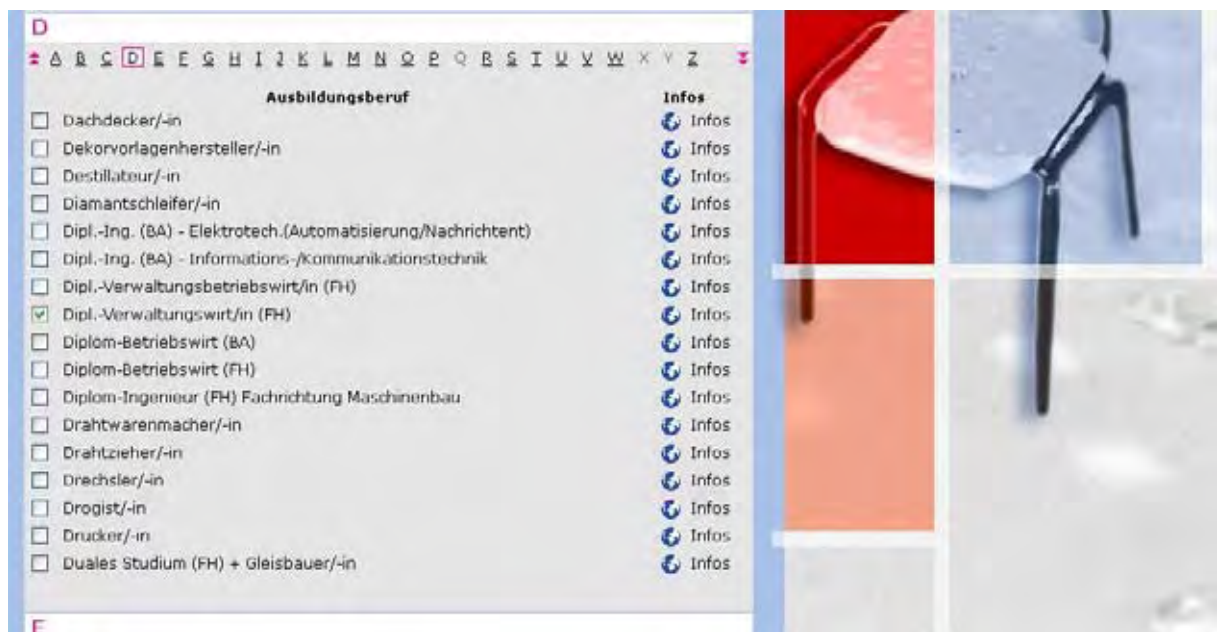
D

A B C D E F G H I J K L M N O P Q R S T U V W X Y Z

| | Ausbildungsberuf | Infos |
|---|---|---|
| ☐ | Dachdecker/-in | Infos |
| ☐ | Dekorvorlagenhersteller/-in | Infos |
| ☐ | Destillateur/-in | Infos |
| ☐ | Diamantschleifer/-in | Infos |
| ☐ | Dipl.-Ing. (BA) - Elektrotech.(Automatisierung/Nachrichtent) | Infos |
| ☐ | Dipl.-Ing. (BA) - Informations-/Kommunikationstechnik | Infos |
| ☐ | Dipl.-Verwaltungsbetriebswirt/in (FH) | Infos |
| ☑ | Dipl.-Verwaltungswirt/in (FH) | Infos |
| ☐ | Diplom-Betriebswirt (BA) | Infos |
| ☐ | Diplom-Betriebswirt (FH) | Infos |
| ☐ | Diplom-Ingenieur (FH) Fachrichtung Maschinenbau | Infos |
| ☐ | Drahtwarenmacher/-in | Infos |
| ☐ | Drahtzieher/-in | Infos |
| ☐ | Drechsler/-in | Infos |
| ☐ | Drogist/-in | Infos |
| ☐ | Drucker/-in | Infos |
| ☐ | Duales Studium (FH) + Gleisbauer/-in | Infos |

E